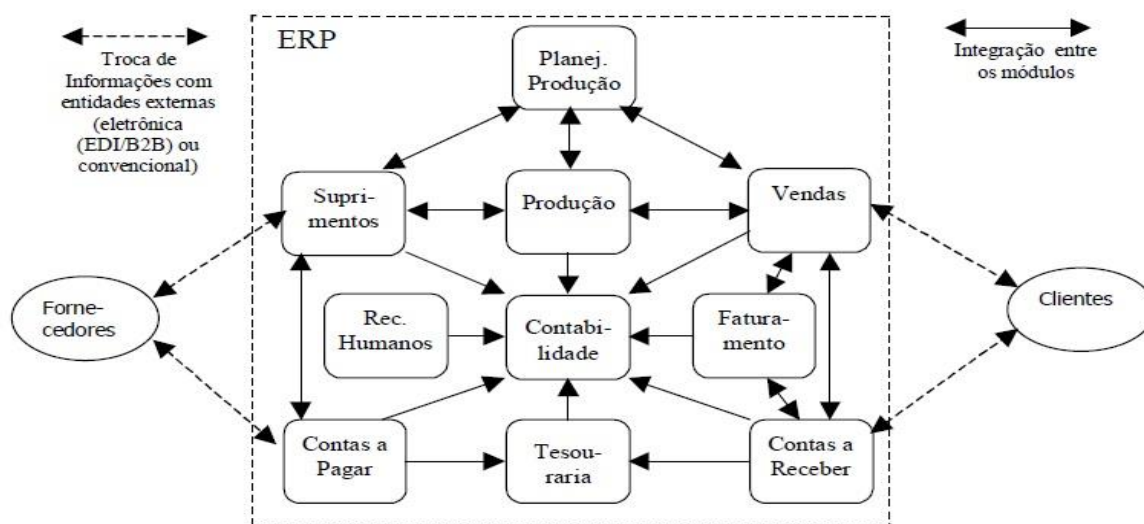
Troca de Informações com entidades externas (eletrônica (EDI/B2B) ou convencional)

ERP

Planej. Produção

Integração entre os módulos

Supri-mentos

Produção

Vendas

Forne-cedores

Rec. Humanos

Contabi-lidade

Fatura-mento

Clientes

Contas a Pagar

Tesou-raria

Contas a Receber